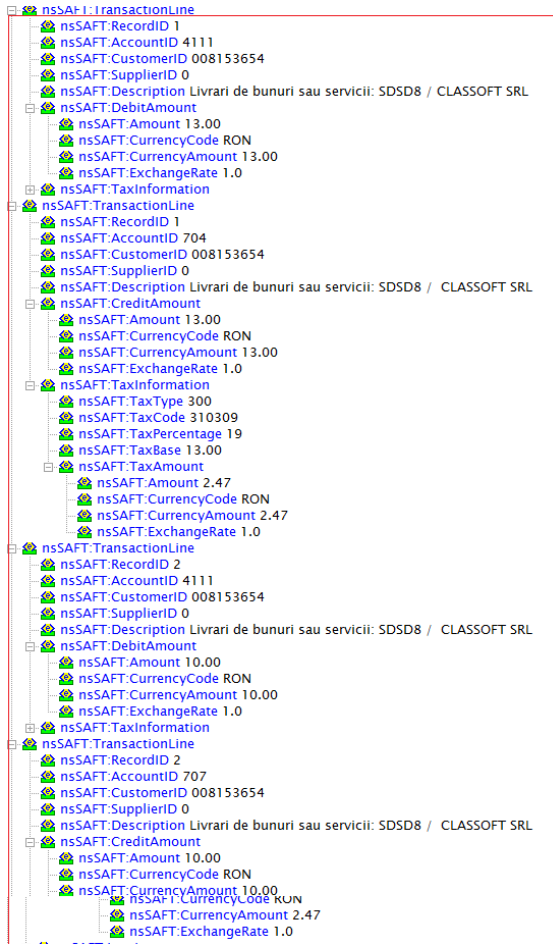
nsSAFT:TransactionLine
nsSAFT:RecordID 1
nsSAFT:AccountID 4111
nsSAFT:CustomerID 008153654
nsSAFT:SupplierID 0
nsSAFT:Description Livrari de bunuri sau servicii: SDSD8 / CLASSOFT SRL
nsSAFT:DebitAmount
nsSAFT:Amount 13.00
nsSAFT:CurrencyCode RON
nsSAFT:CurrencyAmount 13.00
nsSAFT:ExchangeRate 1.0
nsSAFT:TaxInformation
nsSAFT:TransactionLine
nsSAFT:RecordID 1
nsSAFT:AccountID 704
nsSAFT:CustomerID 008153654
nsSAFT:SupplierID 0
nsSAFT:Description Livrari de bunuri sau servicii: SDSD8 / CLASSOFT SRL
nsSAFT:CreditAmount
nsSAFT:Amount 13.00
nsSAFT:CurrencyCode RON
nsSAFT:CurrencyAmount 13.00
nsSAFT:ExchangeRate 1.0
nsSAFT:TaxInformation
nsSAFT:TaxType 300
nsSAFT:TaxCode 310309
nsSAFT:TaxPercentage 19
nsSAFT:TaxBase 13.00
nsSAFT:TaxAmount
nsSAFT:Amount 2.47
nsSAFT:CurrencyCode RON
nsSAFT:CurrencyAmount 2.47
nsSAFT:ExchangeRate 1.0
nsSAFT:TransactionLine
nsSAFT:RecordID 2
nsSAFT:AccountID 4111
nsSAFT:CustomerID 008153654
nsSAFT:SupplierID 0
nsSAFT:Description Livrari de bunuri sau servicii: SDSD8 / CLASSOFT SRL
nsSAFT:DebitAmount
nsSAFT:Amount 10.00
nsSAFT:CurrencyCode RON
nsSAFT:CurrencyAmount 10.00
nsSAFT:ExchangeRate 1.0
nsSAFT:TaxInformation
nsSAFT:TransactionLine
nsSAFT:RecordID 2
nsSAFT:AccountID 707
nsSAFT:CustomerID 008153654
nsSAFT:SupplierID 0
nsSAFT:Description Livrari de bunuri sau servicii: SDSD8 / CLASSOFT SRL
nsSAFT:CreditAmount
nsSAFT:Amount 10.00
nsSAFT:CurrencyCode RON
nsSAFT:CurrencyAmount 10.00
nsSAFT:CurrencyCode RON
nsSAFT:CurrencyAmount 2.47
nsSAFT:ExchangeRate 1.0